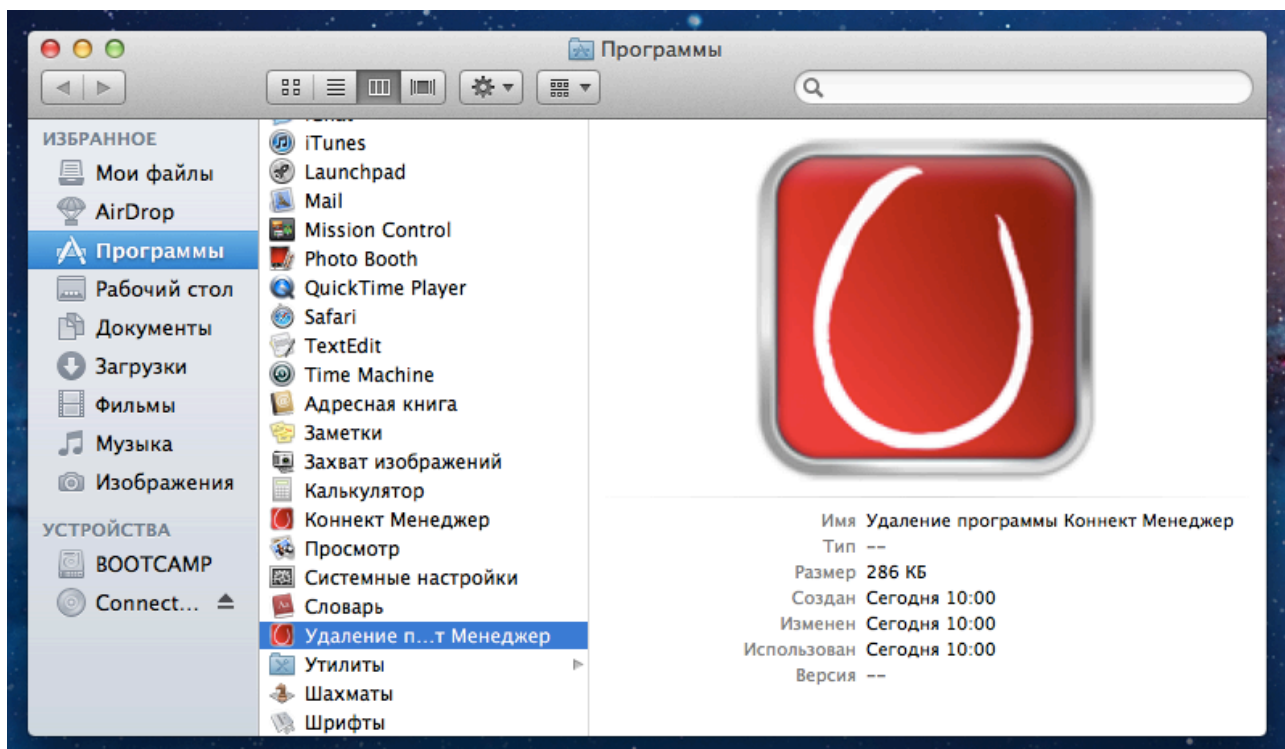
Программы

ИЗБРАННОЕ
Мои файлы
AirDrop
Программы
Рабочий стол
Документы
Загрузки
Фильмы
Музыка
Изображения
УСТРОЙСТВА
BOOTCAMP
Connect...

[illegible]
iTunes
Launchpad
Mail
Mission Control
Photo Booth
QuickTime Player
Safari
TextEdit
Time Machine
Адресная книга
Заметки
Захват изображений
Калькулятор
Коннект Менеджер
Просмотр
Системные настройки
Словарь
Удаление п...т Менеджер
Утилиты
Шахматы
Шрифты

Имя Удаление программы Коннект Менеджер
Тип --
Размер 286 КБ
Создан Сегодня 10:00
Изменен Сегодня 10:00
Использован Сегодня 10:00
Версия --